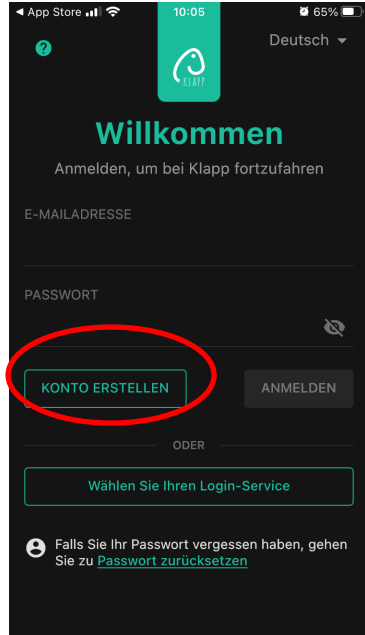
◀ App Store 10:05 65%

?

Deutsch

KLAPP

Willkommen

Anmelden, um bei Klapp fortzufahren

E-MAILADRESSE

PASSWORT

KONTO ERSTELLEN

ANMELDEN

ODER

Wählen Sie Ihren Login-Service

Falls Sie Ihr Passwort vergessen haben, gehen Sie zu Passwort zurücksetzen